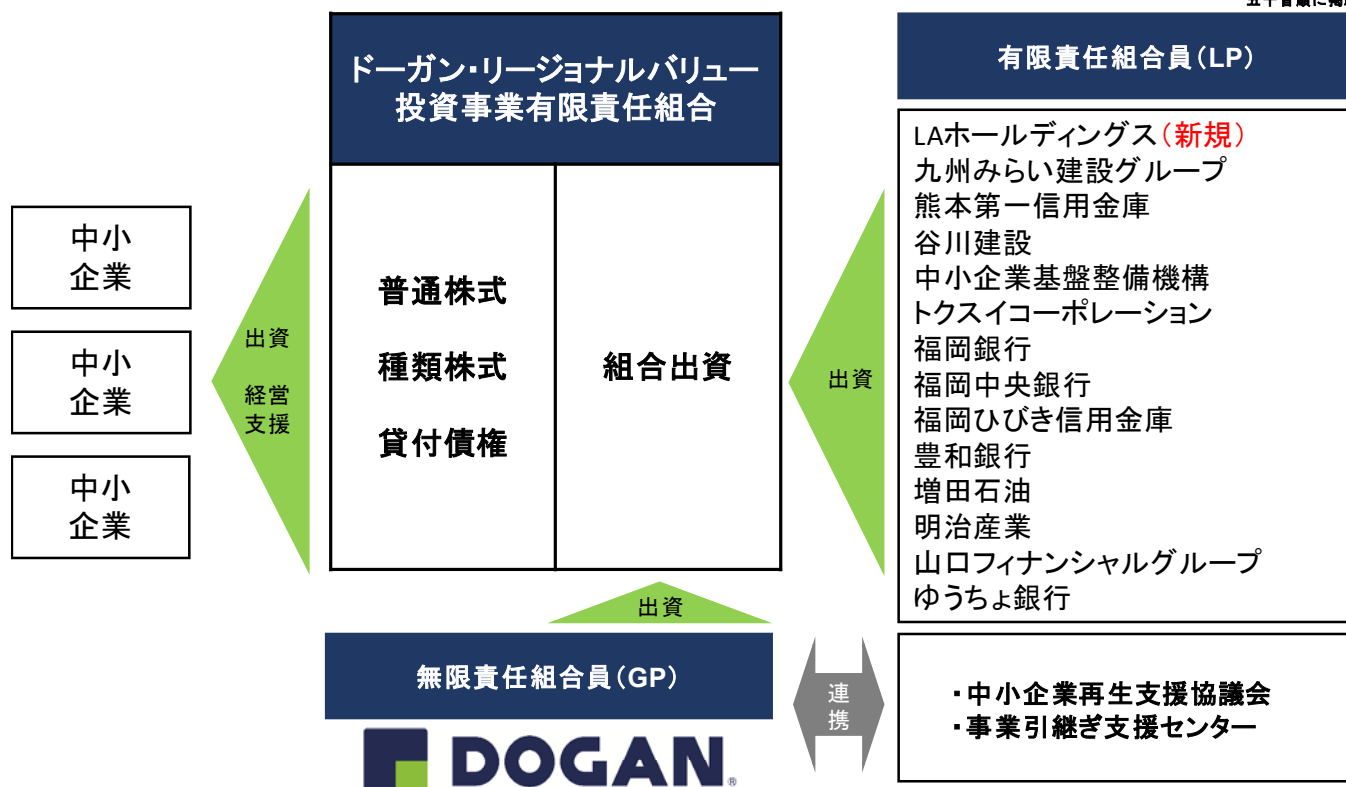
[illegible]

中小
企業

中小
企業

中小
企業

出資

経営
支援

ドーガン・リージョナルバリュー
投資事業有限責任組合

普通株式

種類株式

貸付債権

組合出資

出資

無限責任組合員（GP）

DOGAN

連
携

出資

有限責任組合員（LP）

LAホールディングス（新規）
九州みらい建設グループ
熊本第一信用金庫
谷川建設
中小企業基盤整備機構
トクスイコーポレーション
福岡銀行
福岡中央銀行
福岡ひびき信用金庫
豊和銀行
増田石油
明治産業
山口フィナンシャルグループ
ゆうちょ銀行

・中小企業再生支援協議会
・事業引継ぎ支援センター